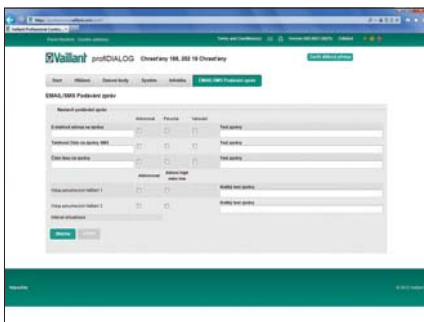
Vaillant profiDIALOG Chrast'any 188, 252 19 Chrast'any

Start Ablauf Data System Infolinky EMAIL/SMS Podávání zpráv

EMAIL/SMS Podávání zpráv

Nastavit podávání zpráv

E-mailová adresa na zprávu

Telefonní číslo na zprávy SMS

Čas bez na zprávy

Text zprávy

Text zprávy

Text zprávy

Krátký text zprávy

Krátký text zprávy

Uložit

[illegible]